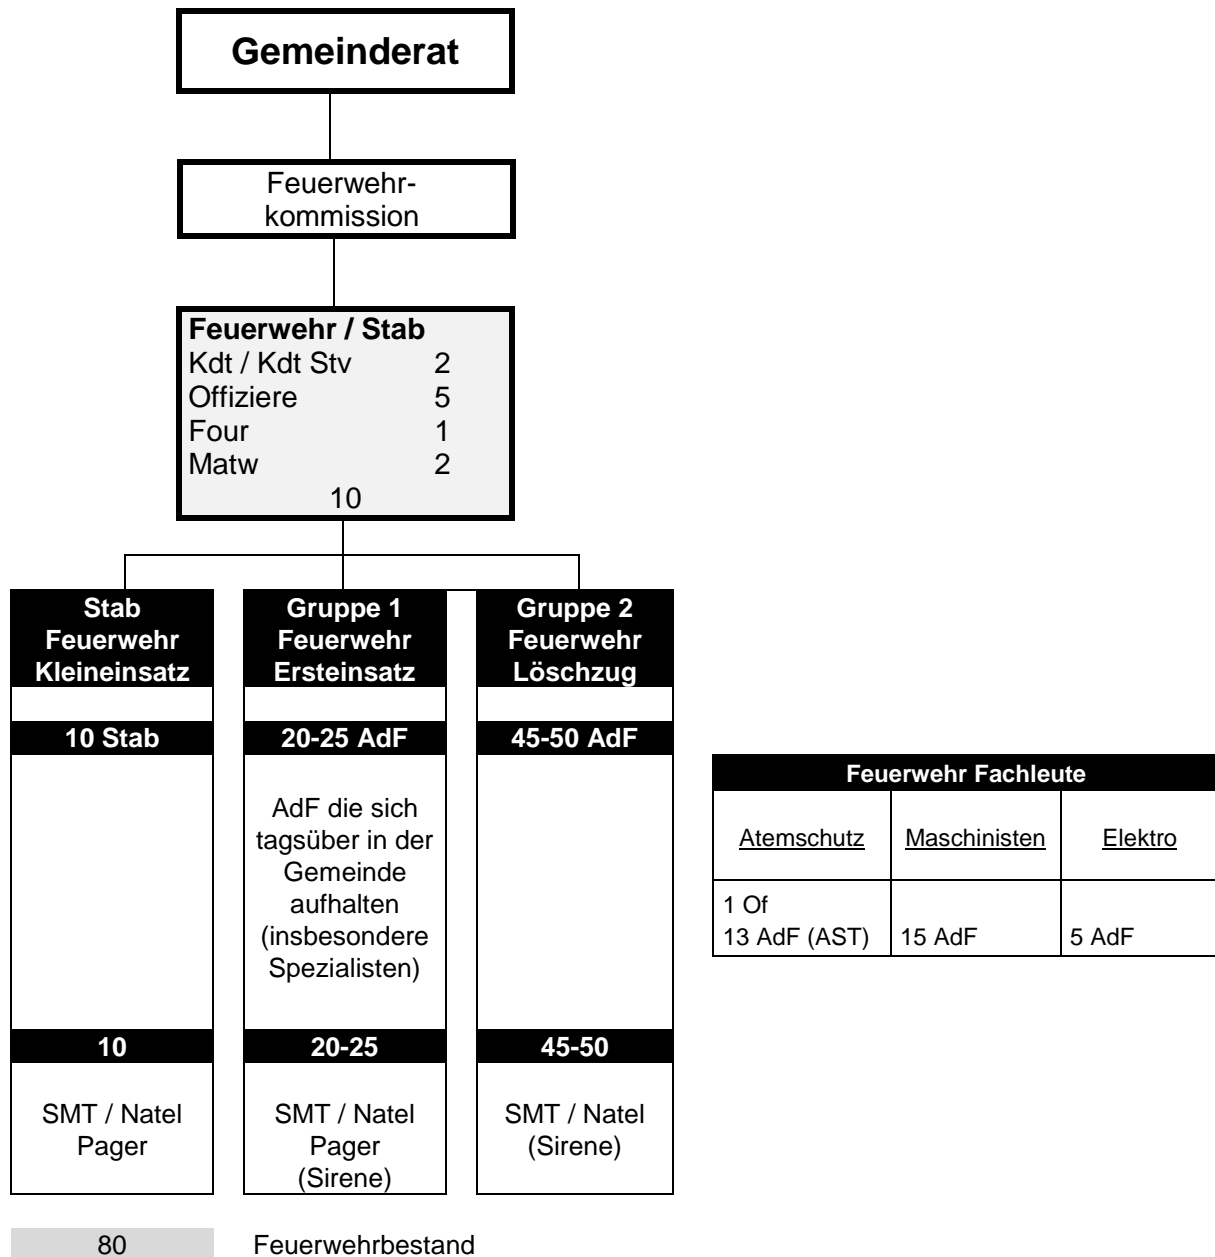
Gemeinderat

Feuerwehrkommission

Feuerwehr / Stab
Kdt / Kdt Stv 2
Offiziere 5
Four 1
Matw 2
10

Stab
Feuerwehr
Kleineinsatz

10 Stab

10

SMT / Natel
Pager

Gruppe 1
Feuerwehr
Ersteinsatz

20-25 AdF

AdF die sich tagsüber in der Gemeinde aufhalten (insbesondere Spezialisten)

20-25

SMT / Natel
Pager
(Sirene)

Gruppe 2
Feuerwehr
Löschzug

45-50 AdF

45-50

SMT / Natel
(Sirene)

| Feuerwehr Fachleute | | |
|---|---|---|
| Atemschutz | Maschinisten | Elektro |
| 1 Of<br>13 AdF (AST) | 15 AdF | 5 AdF |

80 Feuerwehrbestand